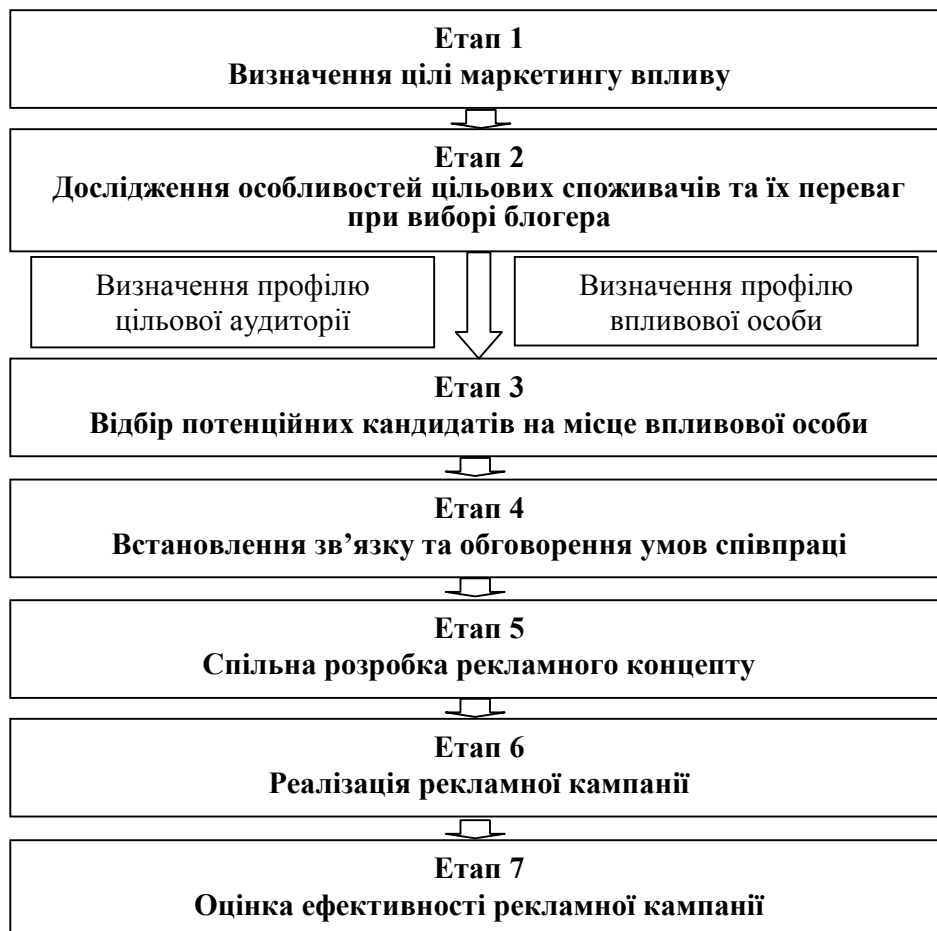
Етап 1
Визначення цілі маркетингу впливу

Етап 2
Дослідження особливостей цільових споживачів та їх переваг при виборі блогера

Визначення профілю цільової аудиторії

Визначення профілю впливової особи

Етап 3
Відбір потенційних кандидатів на місце впливової особи

Етап 4
Встановлення зв'язку та обговорення умов співпраці

Етап 5
Спільна розробка рекламного концепту

Етап 6
Реалізація рекламної кампанії

Етап 7
Оцінка ефективності рекламної кампанії